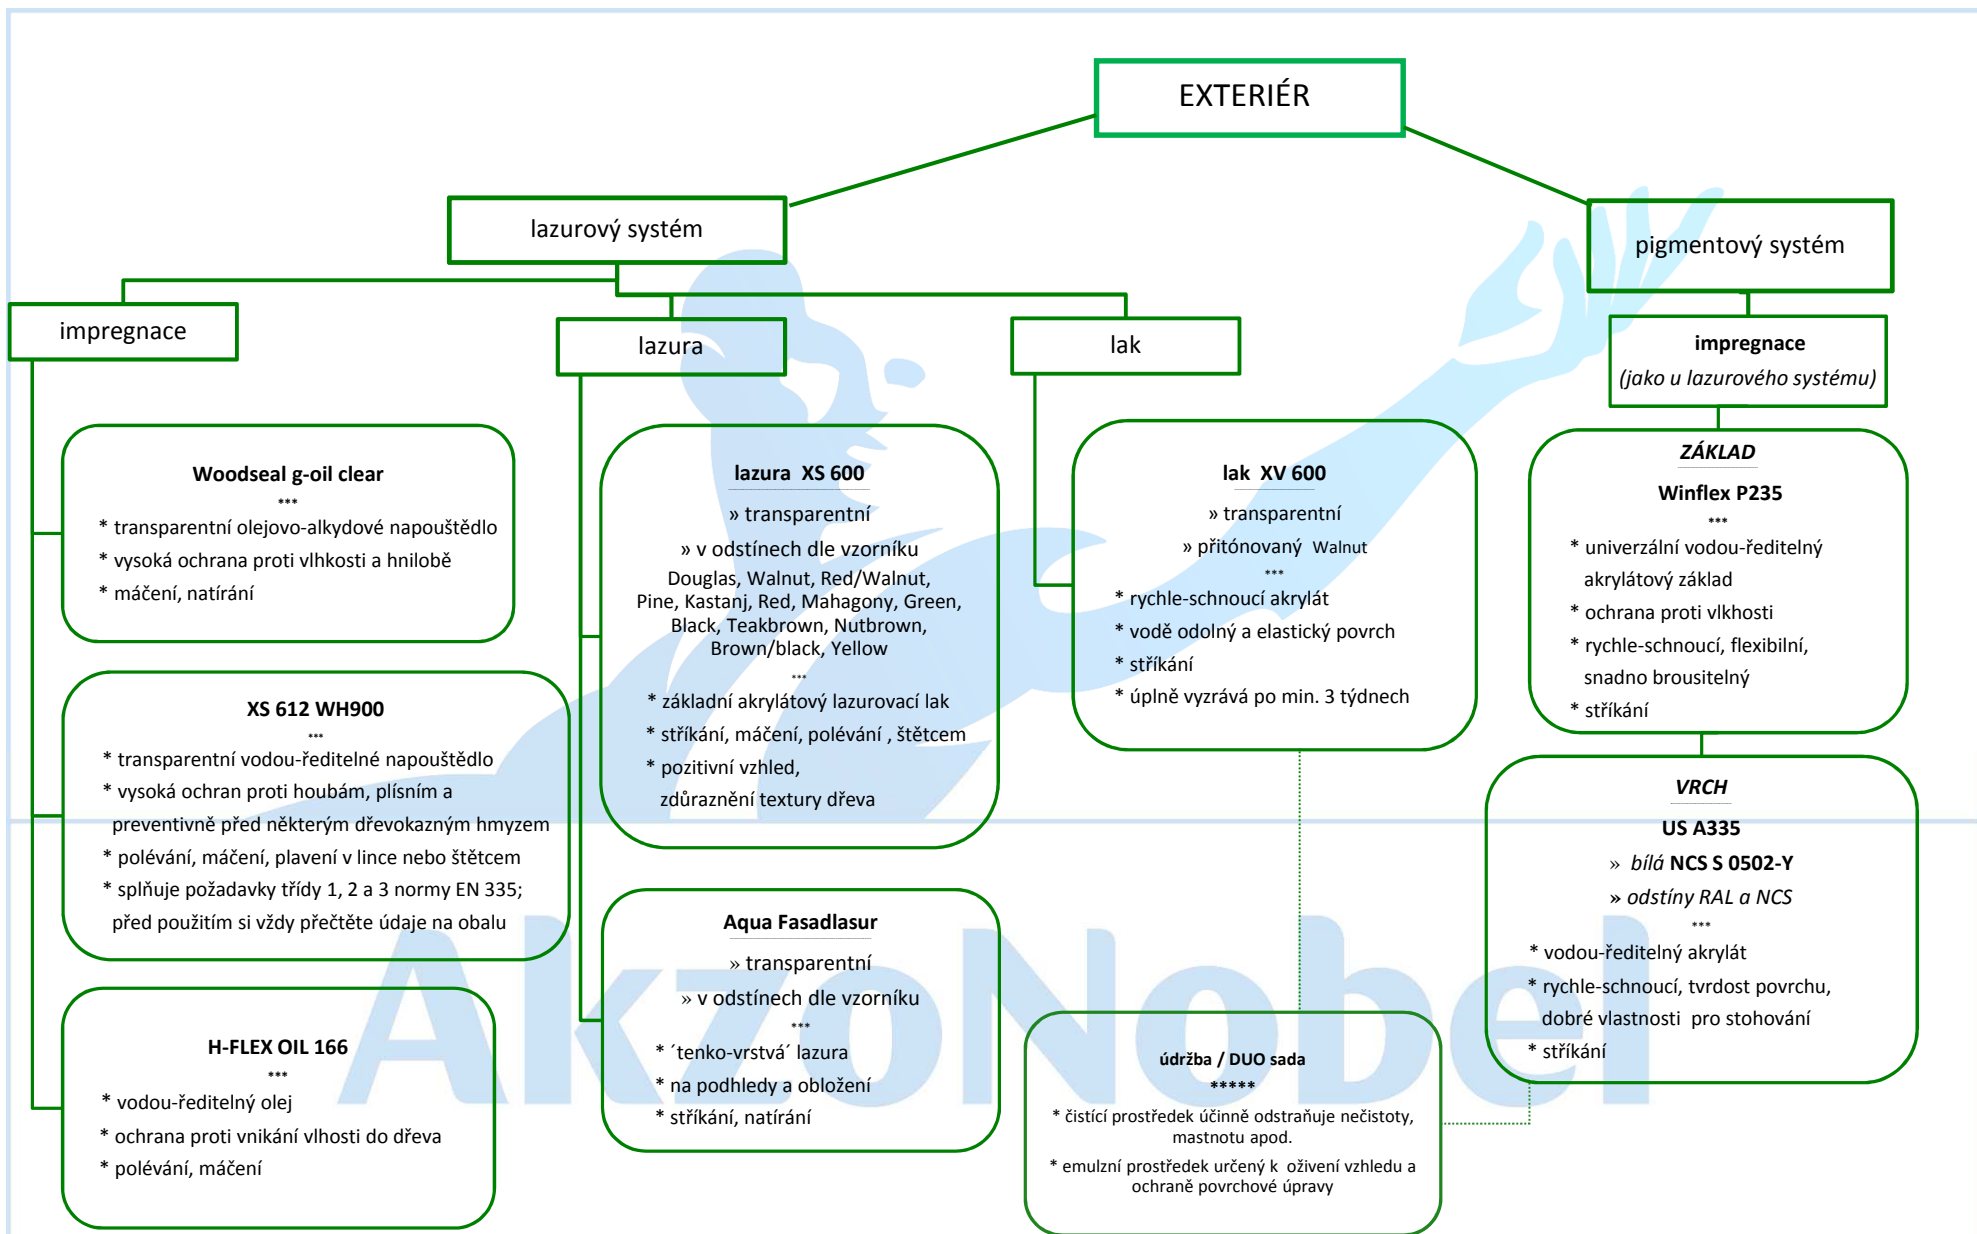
EXTERIÉR

lazurový systém

pigmentový systém

impregnace

lazura

lak

impregnace
(jako u lazurového systému)

Woodseal g-oil clear
***
* transparentní olejovo-alkydové napouštědlo
* vysoká ochrana proti vlhkosti a hnilobě
* máčení, natírání

XS 612 WH900
***
* transparentní vodou-ředitelné napouštědlo
* vysoká ochran proti houbám, plísním a preventivně před některým dřevokazným hmyzem
* polévání, máčení, plavení v lince nebo štětcem
* splňuje požadavky třídy 1, 2 a 3 normy EN 335; před použitím si vždy přečtěte údaje na obalu

H-FLEX OIL 166
***
* vodou-ředitelný olej
* ochrana proti vnikání vlhosti do dřeva
* polévání, máčení

lazura XS 600
» transparentní
» v odstínech dle vzorníku
Douglas, Walnut, Red/Walnut, Pine, Kastanj, Red, Mahagony, Green, Black, Teakbrown, Nutbrown, Brown/black, Yellow
***
* základní akrylátový lazurovací lak
* stříkání, máčení, polévání , štětcem
* pozitivní vzhled, zdůraznění textury dřeva

Aqua Fasadlasur
» transparentní
» v odstínech dle vzorníku
***
* ´tenko-vrstvá´ lazura
* na podhledy a obložení
* stříkání, natírání

lak XV 600
» transparentní
» přítónovaný Walnut
***
* rychle-schnoucí akrylát
* vodě odolný a elastický povrch
* stříkání
* úplně vyzrává po min. 3 týdnech

údržba / DUO sada
*****
* čistící prostředek účinně odstraňuje nečistoty, mastnotu apod.
* emulzní prostředek určený k oživení vzhledu a ochraně povrchové úpravy

ZÁKLAD
Winflex P235
***
* univerzální vodou-ředitelný akrylátový základ
* ochrana proti vlkhosti
* rychle-schnoucí, flexibilní, snadno brousitelný
* stříkání

VRCH
US A335
» bílá NCS S 0502-Y
» odstíny RAL a NCS
***
* vodou-ředitelný akrylát
* rychle-schnoucí, tvrdost povrchu, dobré vlastnosti pro stohování
* stříkání

AkzoNobel